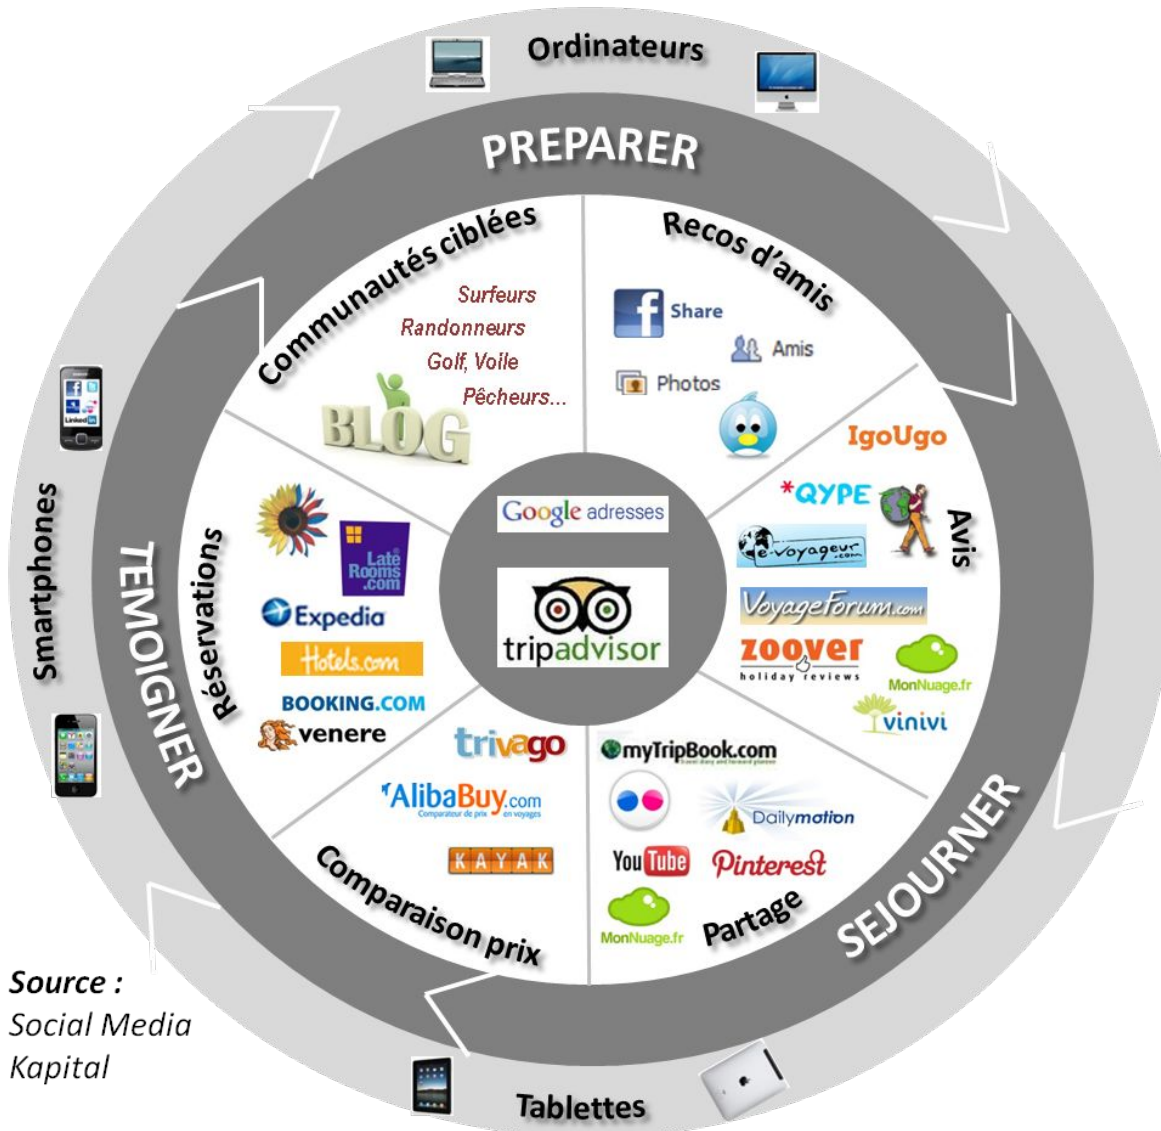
Ordinateurs

PREPARER

Communautés ciblées

Surfeurs
Randonneurs
Golf, Voile
Pêcheurs...

BLOG

Recos d'amis

Share
Amis
Photos

IgoUgo
*QYPE
e-voyageur.com
Avis
VoyageForum.com
zoover
holiday reviews
MonNuage.fr
vinivi

Google adresses
tripadvisor

Réservations
Late Rooms .com
Expedia
Hotels.com
BOOKING.COM
venere

trivago
AlibaBuy.com
Comparateur de prix en voyages
KAYAK

Comparaison prix

myTripBook.com
Dailymotion
YouTube
Pinterest
MonNuage.fr
Partage

Smartphones

TEMOIGNER

SEJOURNER

Tablettes

Source :
Social Media
Kapital